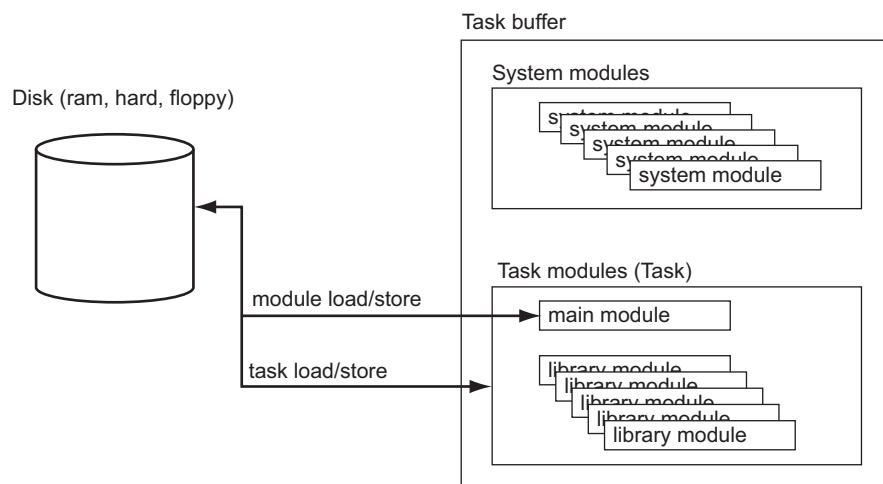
Task buffer

System modules

Disk (ram, hard, floppy)

system module
system module
system module
system module
system module

Task modules (Task)

module load/store

main module

task load/store

library module
library module
library module
library module
library module